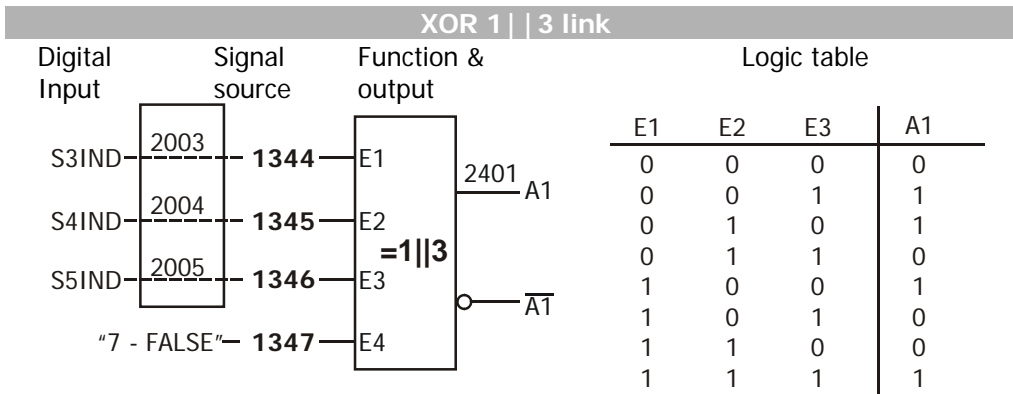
XOR 1||3 link

Digital Input

Signal source

Function & output

Logic table

S3IND 2003 1344 E1

S4IND 2004 1345 E2

S5IND 2005 1346 E3

"7 - FALSE" 1347 E4

=1||3

2401 A1

$\overline{A1}$

| E1 | E2 | E3 | A1 |
|---|---|---|---|
| 0 | 0 | 0 | 0 |
| 0 | 0 | 1 | 1 |
| 0 | 1 | 0 | 1 |
| 0 | 1 | 1 | 0 |
| 1 | 0 | 0 | 1 |
| 1 | 0 | 1 | 0 |
| 1 | 1 | 0 | 0 |
| 1 | 1 | 1 | 1 |